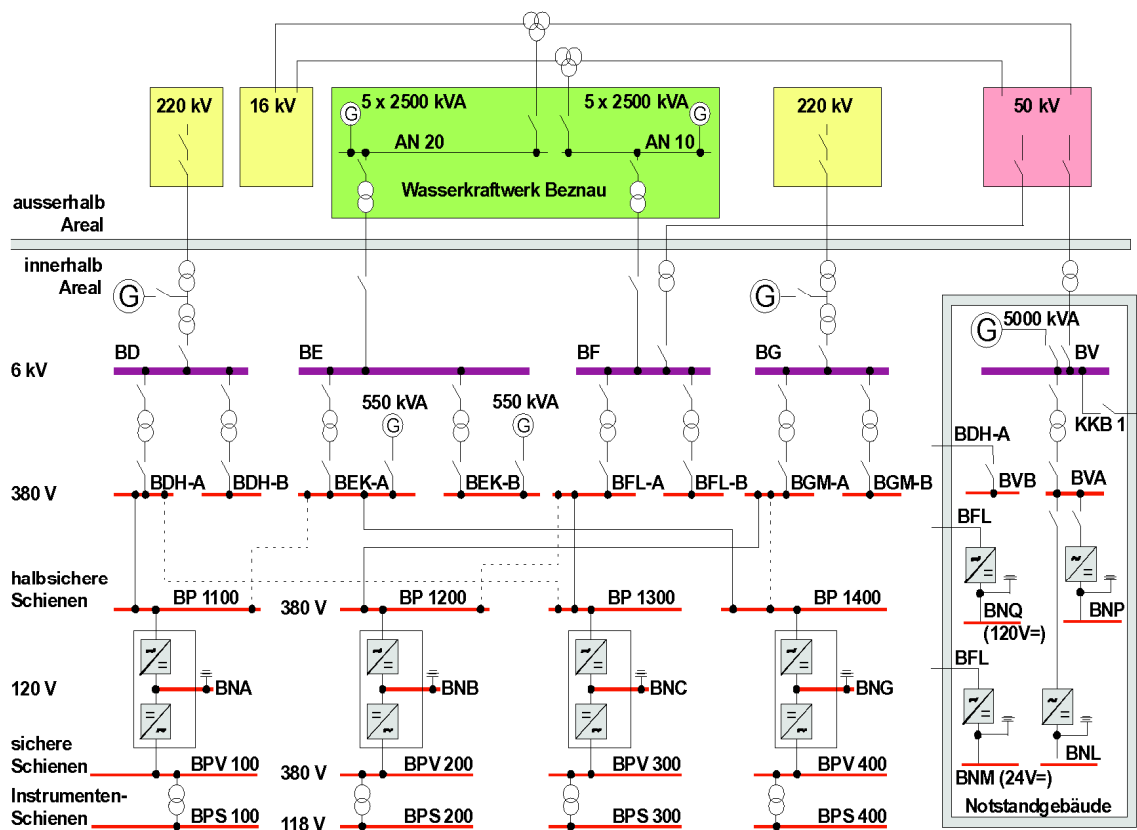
220 kV
16 kV
5 x 2500 kVA
5 x 2500 kVA
AN 20
AN 10
Wasserkraftwerk Beznau
220 kV
50 kV

ausserhalb Areal
innerhalb Areal

5000 kVA
BV
6 kV
BD
BE
BF
BG
550 kVA
550 kVA
KKB 1
BDH-A
380 V
BDH-A
BDH-B
BEK-A
BEK-B
BFL-A
BFL-B
BGM-A
BGM-B
BVB
BVA
BFL
halbsichere Schienen
BP 1100
380 V
BP 1200
BP 1300
BP 1400
BNQ (120V=)
BNP
BFL
120 V
BNA
BNB
BNC
BNG
sichere Schienen
BPV 100
380 V
BPV 200
BPV 300
BPV 400
BNM (24V=)
BNL
Instrumenten-Schienen
BPS 100
118 V
BPS 200
BPS 300
BPS 400
Notstandgebäude